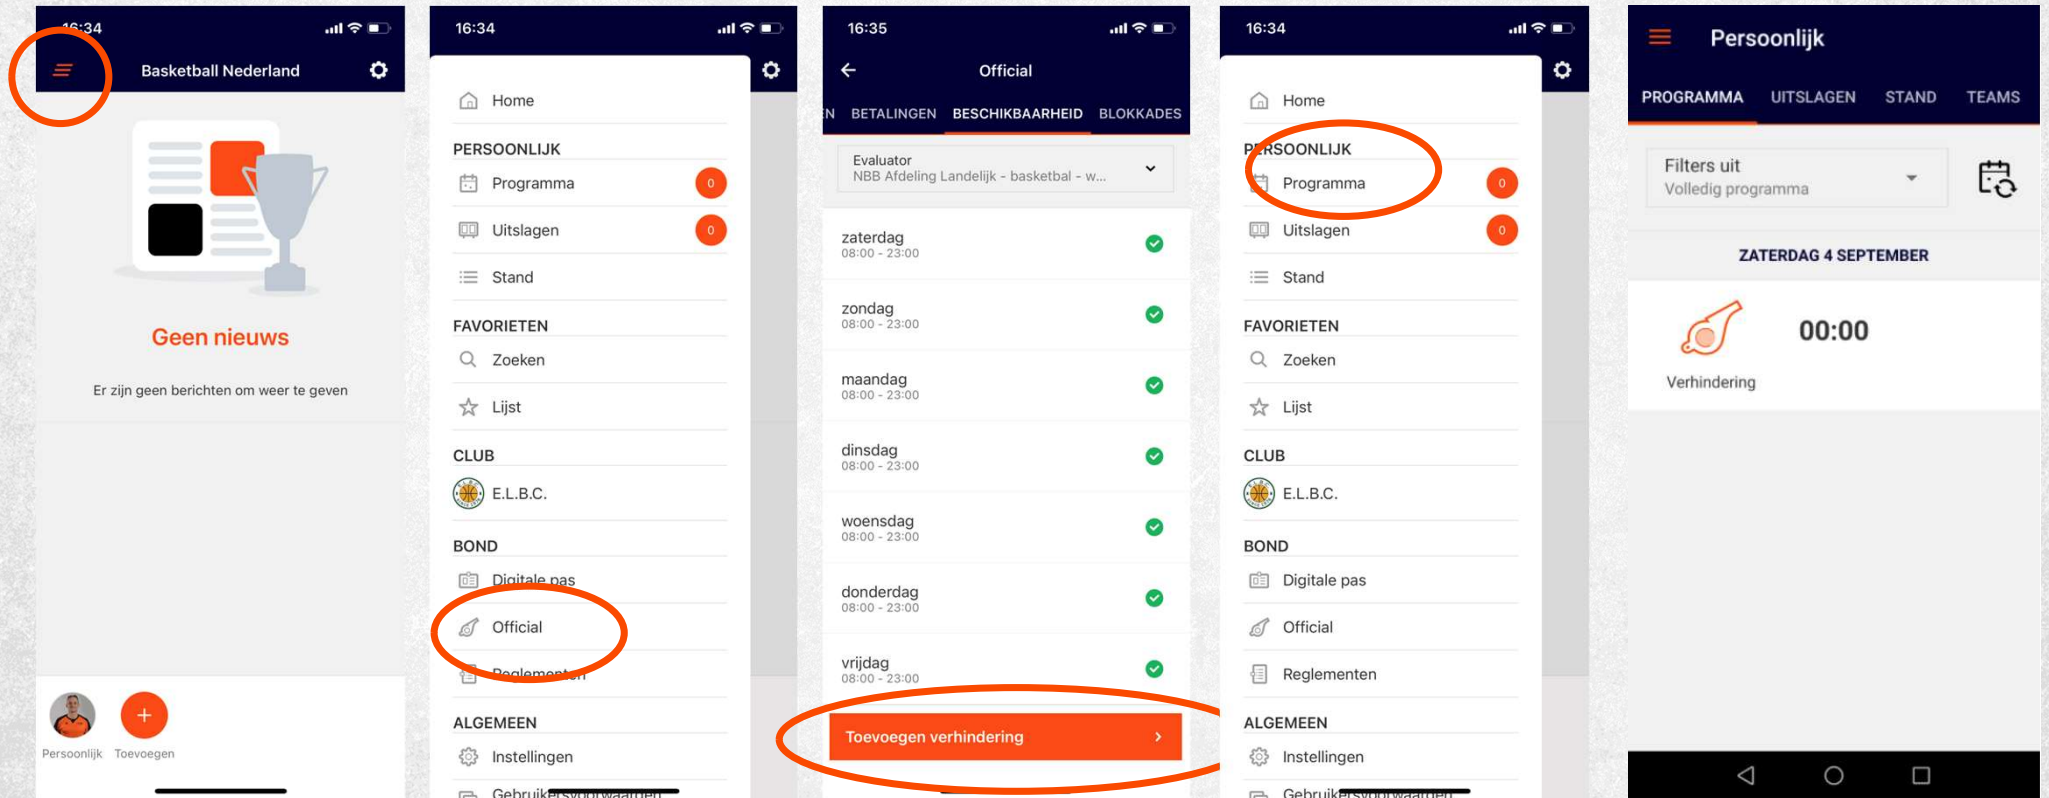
16:34

Basketball Nederland

Geen nieuws

Er zijn geen berichten om weer te geven

Persoonlijk Toevoegen

16:34

Home

PERSOONLIJK

Programma 0

Uitslagen 0

Stand

FAVORIETEN

Zoeken

Lijst

CLUB

E.L.B.C.

BOND

Digitale pas

Official

Reglementen

ALGEMEEN

Instellingen

Gebruikersvoorwaarden

16:35

Official

N BETALINGEN BESCHIKBAARHEID BLOKKADES

Evaluator
NBB Afdeling Landelijk - basketbal - w...

zaterdag
08:00 - 23:00

zondag
08:00 - 23:00

maandag
08:00 - 23:00

dinsdag
08:00 - 23:00

woensdag
08:00 - 23:00

donderdag
08:00 - 23:00

vrijdag
08:00 - 23:00

Toevoegen verhindering

16:34

Home

PERSOONLIJK

Programma 0

Uitslagen 0

Stand

FAVORIETEN

Zoeken

Lijst

CLUB

E.L.B.C.

BOND

Digitale pas

Official

Reglementen

ALGEMEEN

Instellingen

Gebruikersvoorwaarden

Persoonlijk

PROGRAMMA UITSLAGEN STAND TEAMS

Filters uit
Volledig programma

ZATERDAG 4 SEPTEMBER

00:00

Verhindering